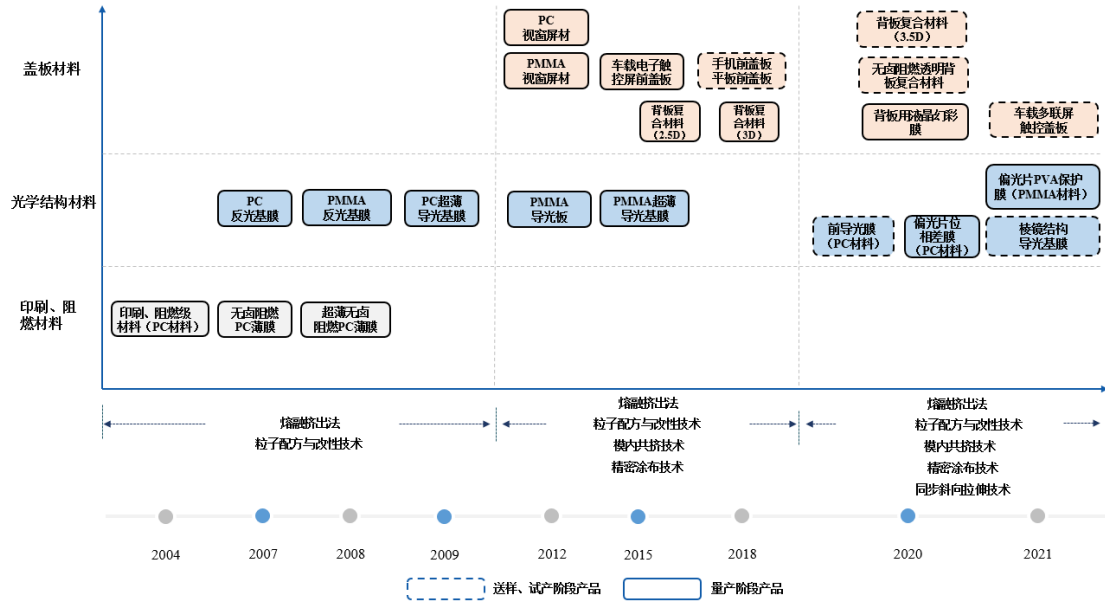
盖板材料

光学结构材料

印刷、阻燃材料

PC 视窗屏材

PMMA 视窗屏材

车载电子触控屏前盖板

手机前盖板 平板前盖板

背板复合材料（2.5D）

背板复合材料（3D）

背板复合材料（3.5D）

无卤阻燃透明背板复合材料

背板用渐晶幻彩膜

车载多联屏触控盖板

PC 反光基膜

PMMA 反光基膜

PC超薄导光基膜

PMMA 导光板

PMMA超薄导光基膜

前导光膜（PC材料）

偏光片位相差膜（PC材料）

偏光片PVA保护膜（PMMA材料）

棱镜结构导光基膜

印刷、阻燃级材料（PC材料）

无卤阻燃PC薄膜

超薄无卤阻燃PC薄膜

熔融挤出法
粒子配方与改性技术

熔融挤出法
粒子配方与改性技术
模内共挤技术
精密涂布技术

熔融挤出法
粒子配方与改性技术
模内共挤技术
精密涂布技术
同步斜向拉伸技术

2004 2007 2008 2009 2012 2015 2018 2020 2021

送样、试产阶段产品 量产阶段产品